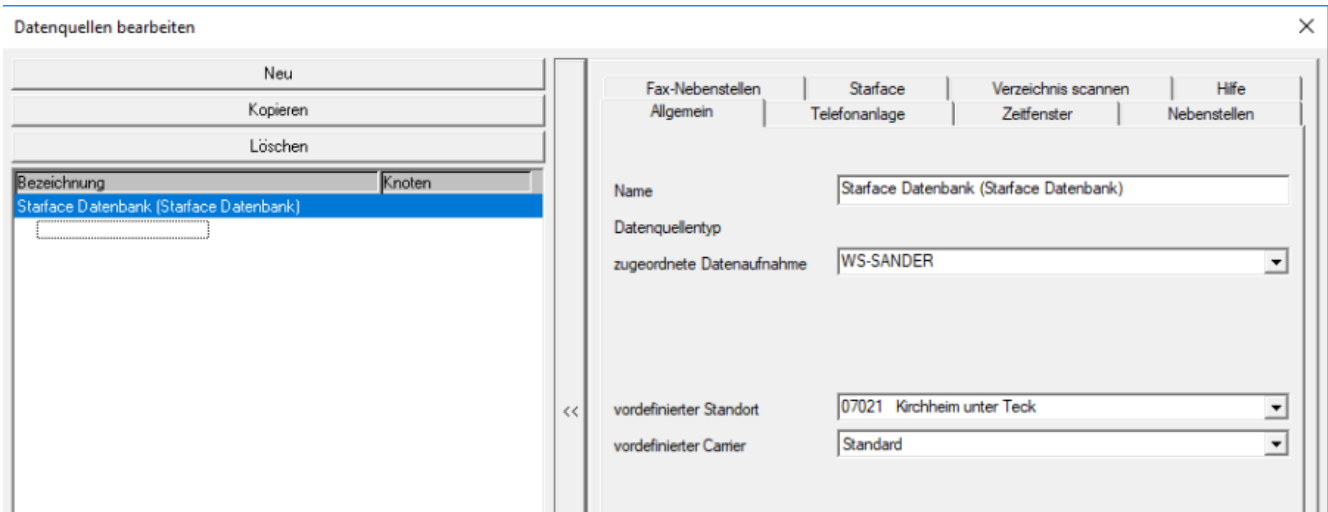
Datenquellen bearbeiten

×

Neu

Kopieren

Löschen

| Bezeichnung | Knoten |
|---|---|
| Starface Datenbank (Starface Datenbank) | |

<<

Fax-Nebenstellen | Starface | Verzeichnis scannen | Hilfe

Allgemein | Telefonanlage | Zeitfenster | Nebenstellen

Name
Starface Datenbank (Starface Datenbank)

Datenquellentyp

zugeordnete Datenaufnahme
WS-SANDER

vordefinierter Standort
07021 Kirchheim unter Teck

vordefinierter Carrier
Standard